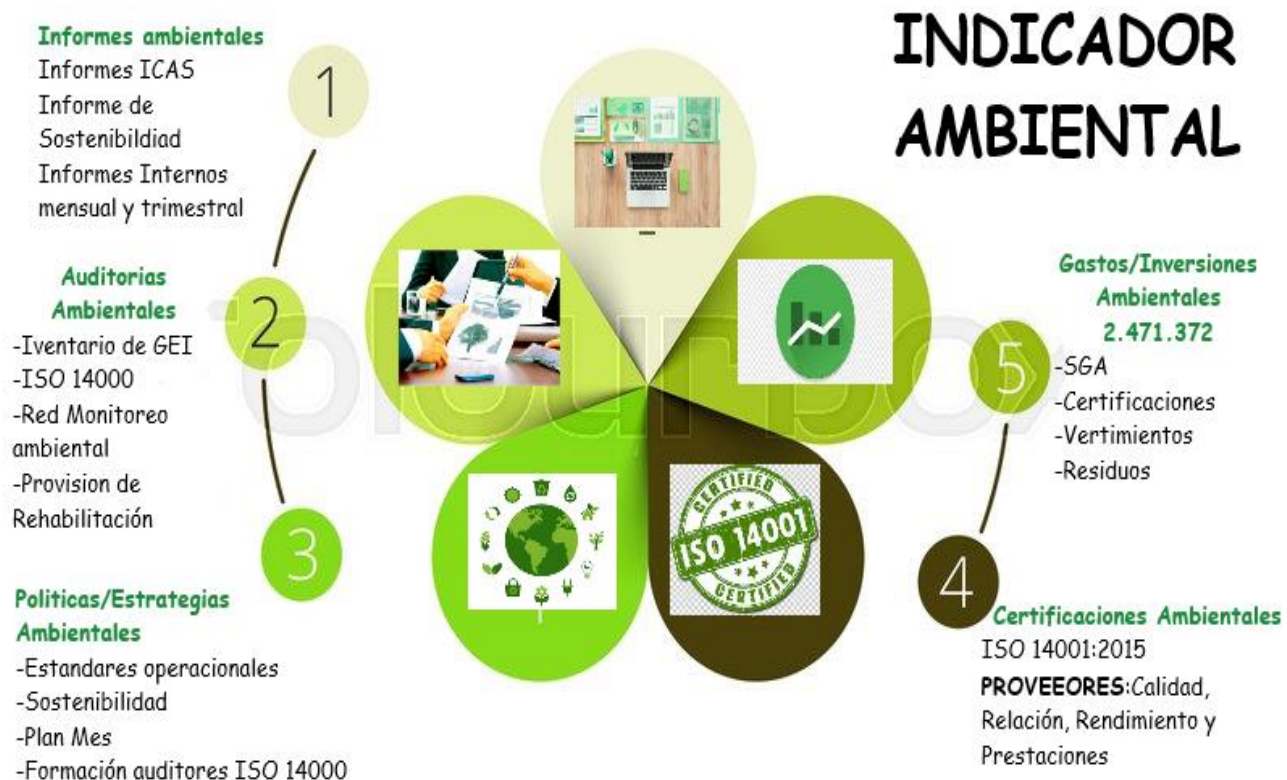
INDICADOR AMBIENTAL

1

Informes ambientales
Informes ICAS
Informe de Sostenibildiad
Informes Internos mensual y trimestral

2

Auditorias Ambientales
-Iventario de GEI
-ISO 14000
-Red Monitoreo ambiental
-Provision de Rehabilitación

3

Politicas/Estrategias Ambientales
-Estandares operacionales
-Sostenibilidad
-Plan Mes
-Formación auditores ISO 14000

4

Certificaciones Ambientales
ISO 14001:2015
PROVEEORES:Calidad, Relación, Rendimiento y Prestaciones

5

Gastos/Inversiones Ambientales
2.471.372
-SGA
-Certificaciones
-Vertimientos
-Residuos

CERTIFIED
ISO 14001
CERTIFIED